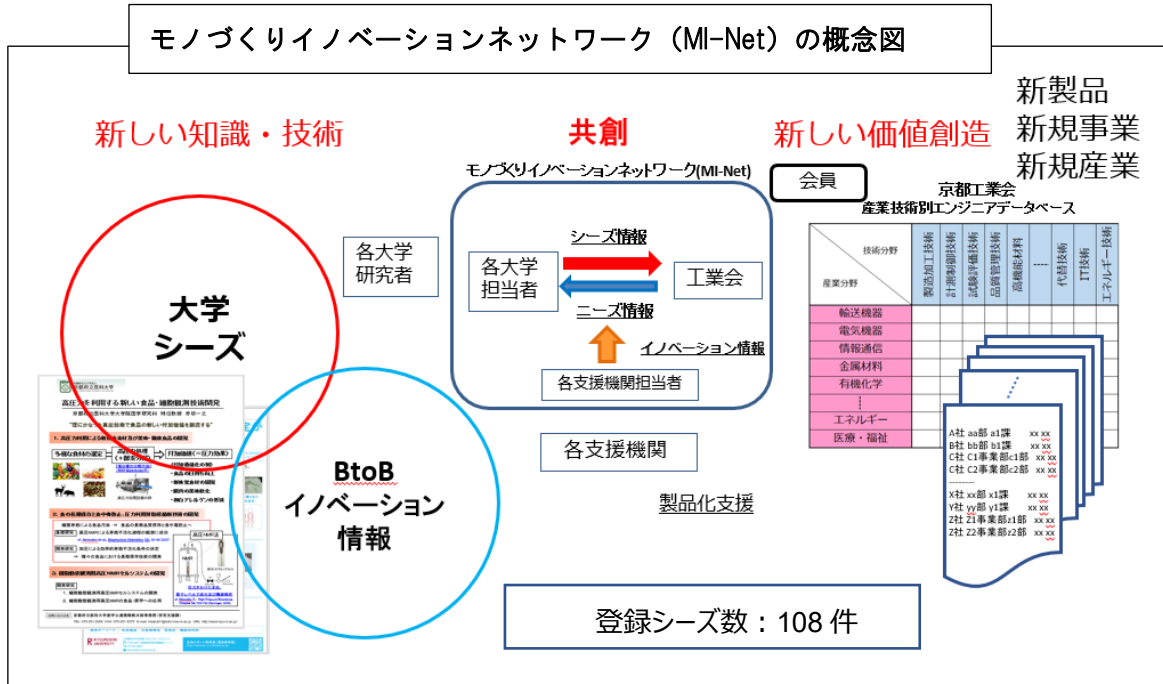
モノづくりイノベーションネットワーク（MI-Net）の概念図

新しい知識・技術

共創

新しい価値創造

新製品
新規事業
新規産業

モノづくりイノベーションネットワーク(MI-Net)

会員

京都工業会
産業技術別エンジニアデータベース

各大学
研究者

シーズ情報

各大学
担当者

工業会

ニーズ情報

イノベーション情報

各支援機関担当者

各支援機関

製品化支援

大学
シーズ

BtoB
イノベーション
情報

| 技術分野 / 産業分野 | 製造加工技術 | 計測制御技術 | 試験評価技術 | 品質管理技術 | 高機能材料 | …… | 代替技術 | IT技術 | エネルギー技術 |
|---|---|---|---|---|---|---|---|---|---|
| 輸送機器 | | | | | | | | | |
| 電気機器 | | | | | | | | | |
| 情報通信 | | | | | | | | | |
| 金属材料 | | | | | | | | | |
| 有機化学 | | | | | | | | | |
| ⋮ | | | | | | | | | |
| エネルギー | | | | | | | | | |
| 医療・福祉 | | | | | | | | | |

A社 aa部 a1課 xx xx
B社 bb部 b1課 xx xx
C社 C1事業部c1部 xx xx
C社 C2事業部c2部 xx xx
--------
X社 xx部 x1課 xx xx
Y社 yy部 y1課 xx xx
Z社 Z1事業部z1部 xx xx
Z社 Z2事業部z2部 xx xx

高圧力を利用する新しい食品・細胞観測技術開発

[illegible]

登録シーズ数：108 件